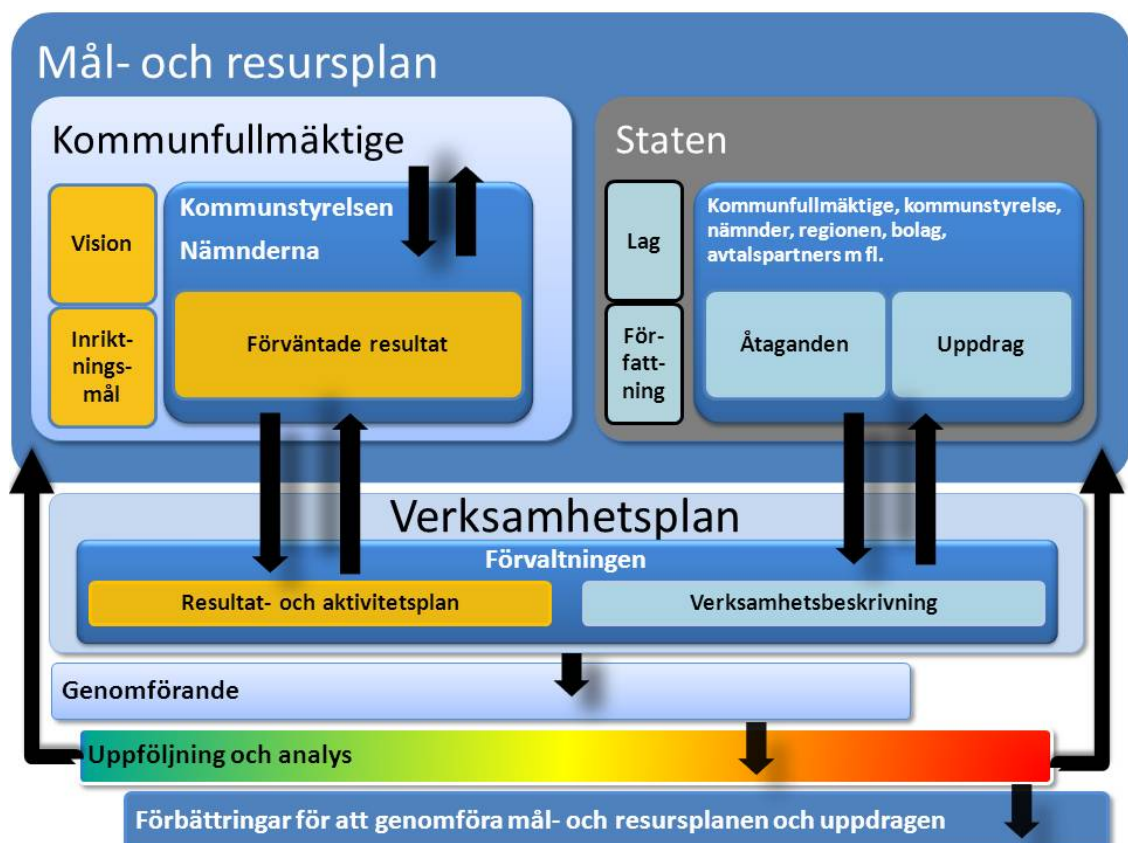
Mål- och resursplan

Kommunfullmäktige

Vision

Inriktningsmål

Kommunstyrelsen
Nämnderna

Förväntade resultat

Staten

Lag

Författning

Kommunfullmäktige, kommunstyrelse, nämnder, regionen, bolag, avtalspartners m fl.

Åtaganden

Uppdrag

Verksamhetsplan

Förvaltningen

Resultat- och aktivitetsplan

Verksamhetsbeskrivning

Genomförande

Uppföljning och analys

Förbättringar för att genomföra mål- och resursplanen och uppdragen